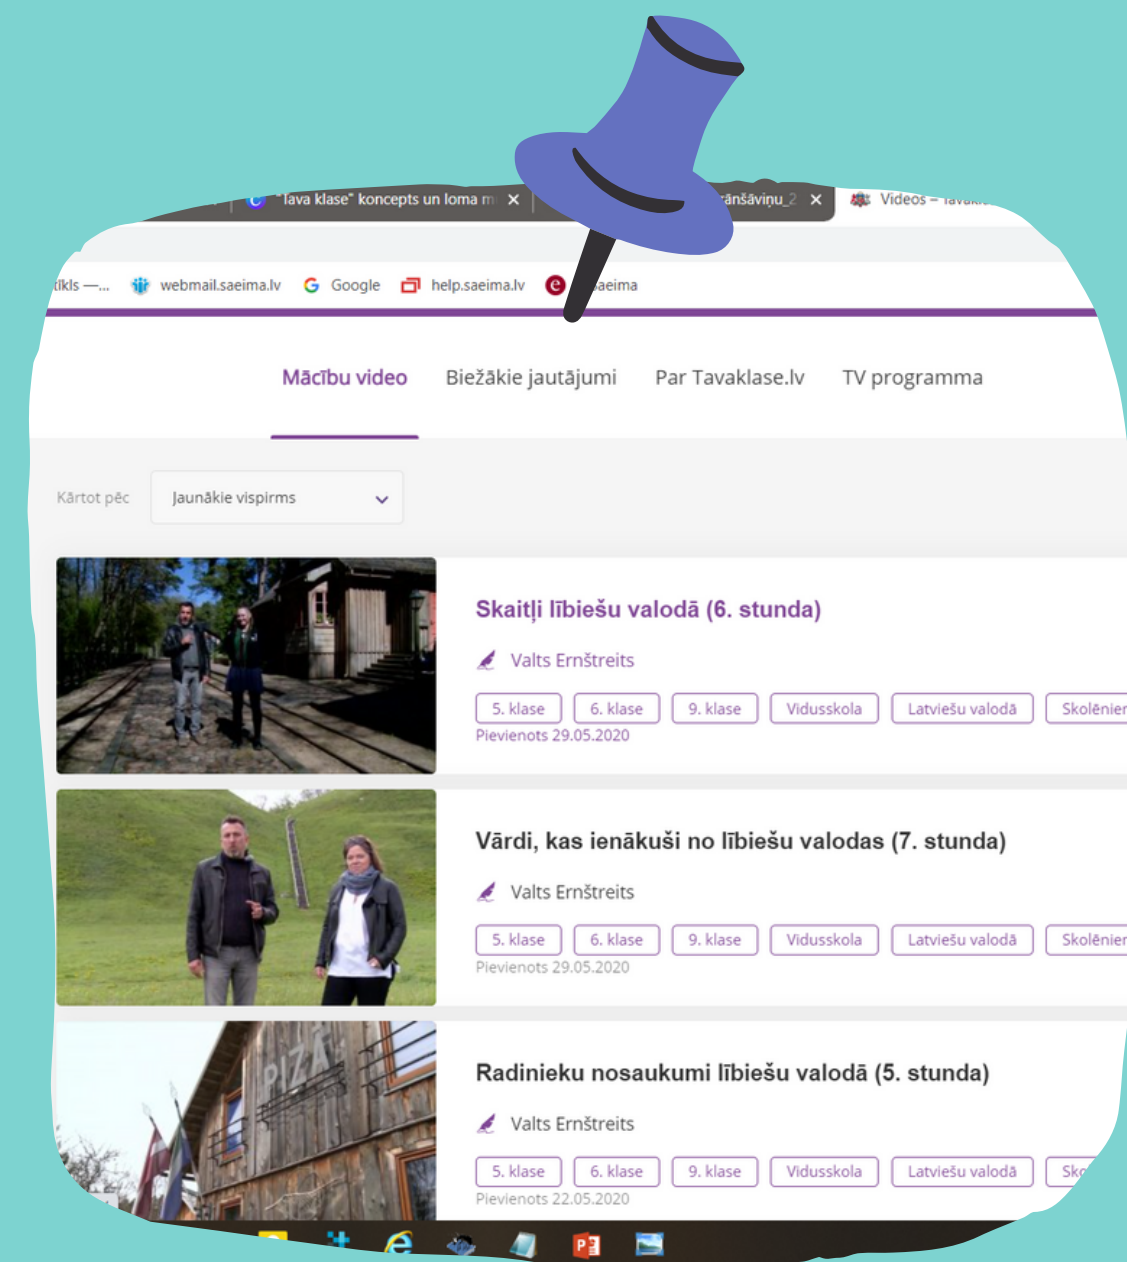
"ava klase" koncepts un loma m ×
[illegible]ānšāviņu_2 ×
Videos – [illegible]

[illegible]tīkls —... webmail.saeima.lv Google help.saeima.lv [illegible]aeima

Mācību video Biežākie jautājumi Par Tavaklase.lv TV programma

Kārtot pēc Jaunākie vispirms

Skaitļi lībiešu valodā (6. stunda)
Valts Ernštreits
5. klase 6. klase 9. klase Vidusskola Latviešu valodā Skolēnie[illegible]
Pievienots 29.05.2020

Vārdi, kas ienākuši no lībiešu valodas (7. stunda)
Valts Ernštreits
5. klase 6. klase 9. klase Vidusskola Latviešu valodā Skolēnie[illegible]
Pievienots 29.05.2020

PIZĀ

Radinieku nosaukumi lībiešu valodā (5. stunda)
Valts Ernštreits
5. klase 6. klase 9. klase Vidusskola Latviešu valodā Sk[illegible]
Pievienots 22.05.2020